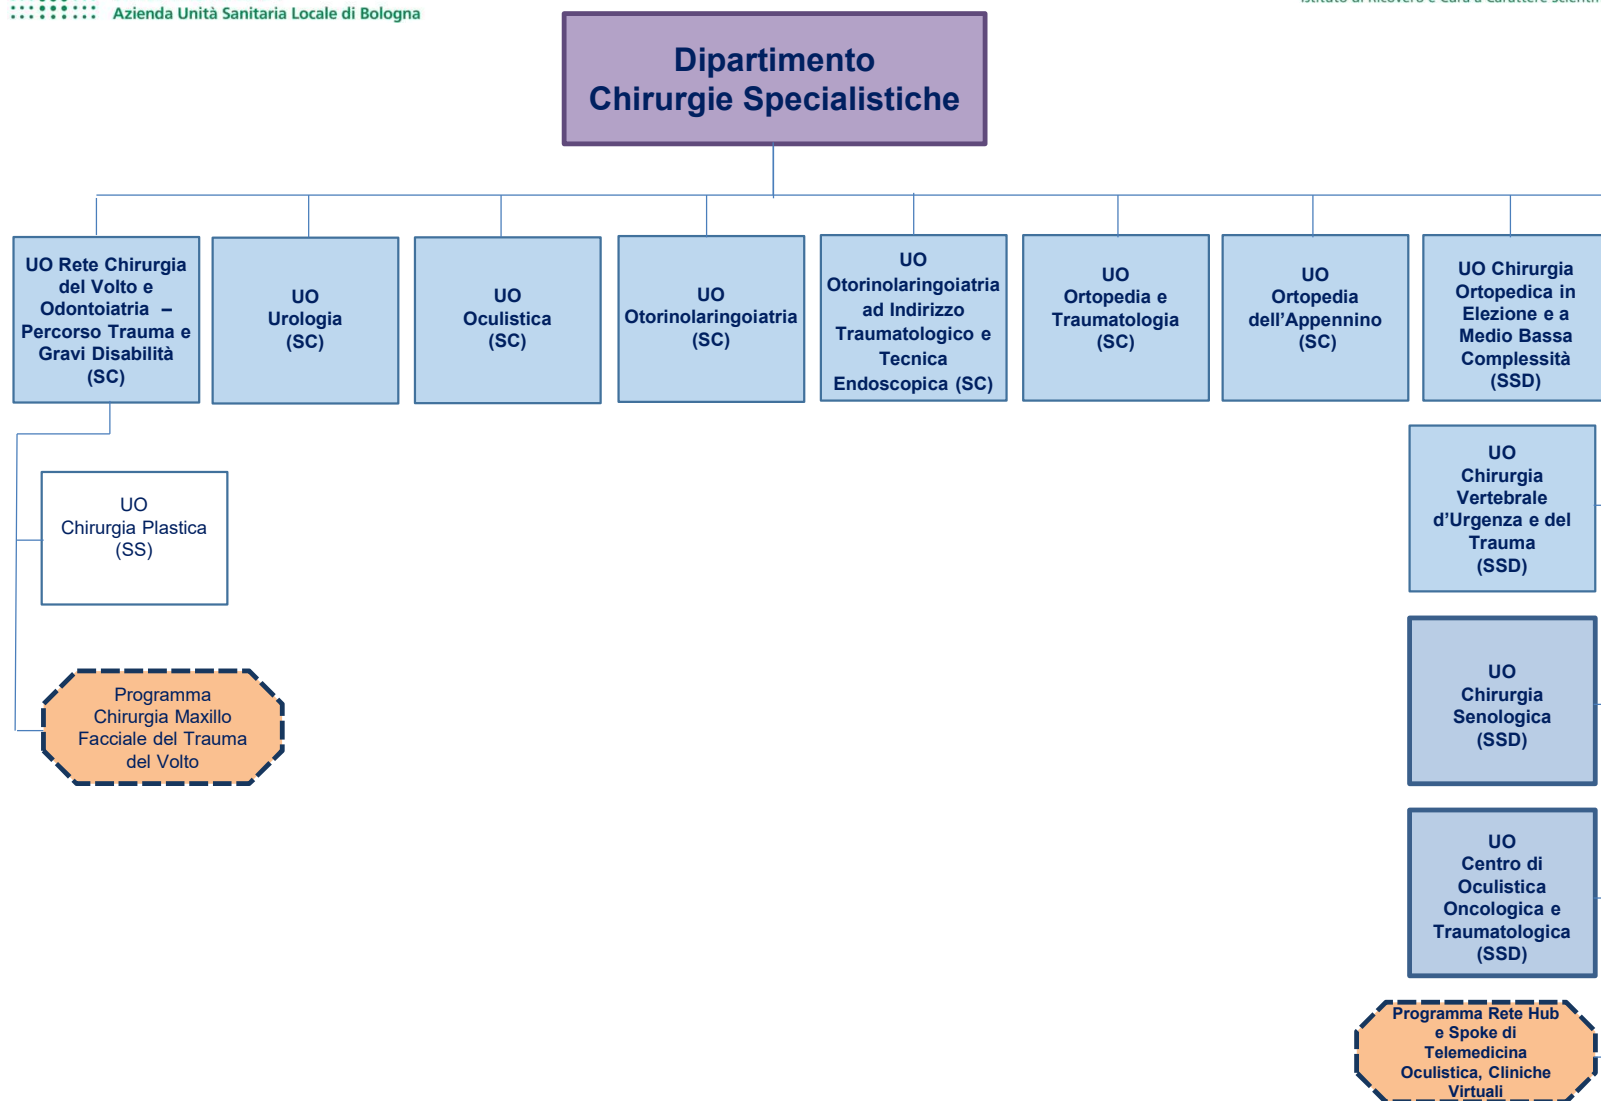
Azienda Unità Sanitaria Locale di Bologna

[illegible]

Dipartimento
Chirurgie Specialistiche

UO Rete Chirurgia del Volto e Odontoiatria – Percorso Trauma e Gravi Disabilità (SC)

UO Urologia (SC)

UO Oculistica (SC)

UO Otorinolaringoiatria (SC)

UO Otorinolaringoiatria ad Indirizzo Traumatologico e Tecnica Endoscopica (SC)

UO Ortopedia e Traumatologia (SC)

UO Ortopedia dell'Appennino (SC)

UO Chirurgia Ortopedica in Elezione e a Medio Bassa Complessità (SSD)

UO Chirurgia Plastica (SS)

Programma Chirurgia Maxillo Facciale del Trauma del Volto

UO Chirurgia Vertebrale d'Urgenza e del Trauma (SSD)

UO Chirurgia Senologica (SSD)

UO Centro di Oculistica Oncologica e Traumatologica (SSD)

Programma Rete Hub e Spoke di Telemedicina Oculistica, Cliniche Virtuali